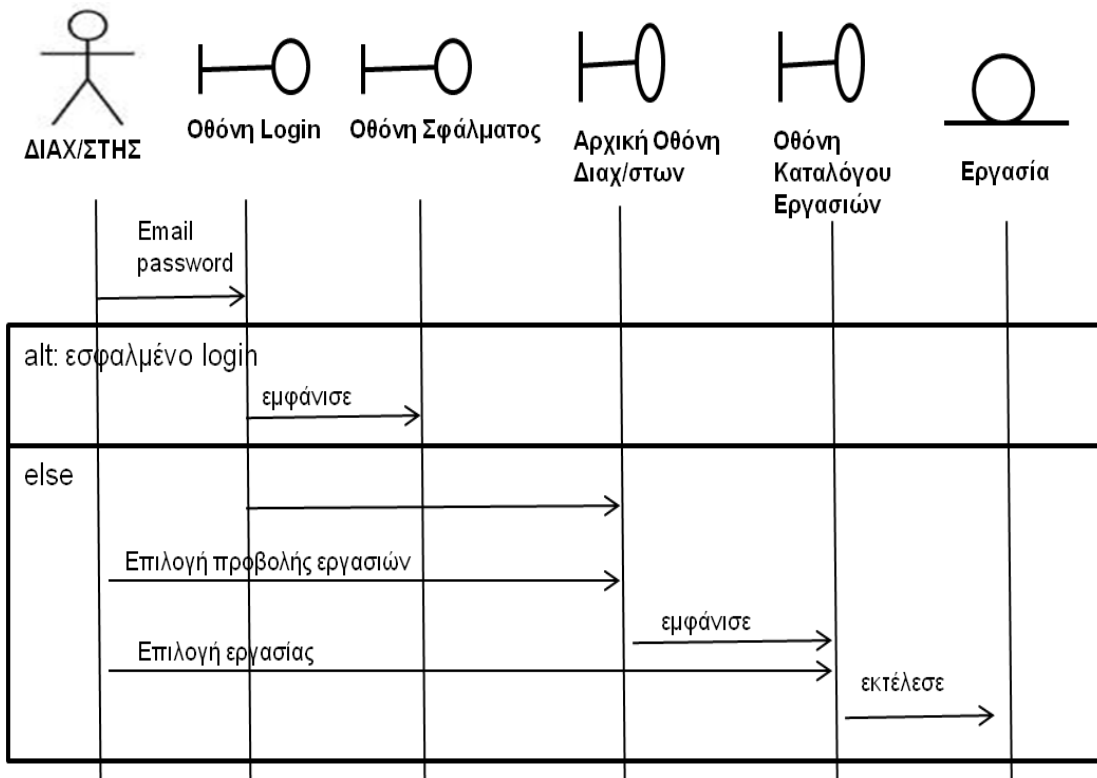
ΔΙΑΧ/ΣΤΗΣ

Οθόνη Login

Οθόνη Σφάλματος

Αρχική Οθόνη Διαχ/στων

Οθόνη Καταλόγου Εργασιών

Εργασία

Email password

alt: εσφαλμένο login

εμφάνισε

else

Επιλογή προβολής εργασιών

εμφάνισε

Επιλογή εργασίας

εκτέλεσε